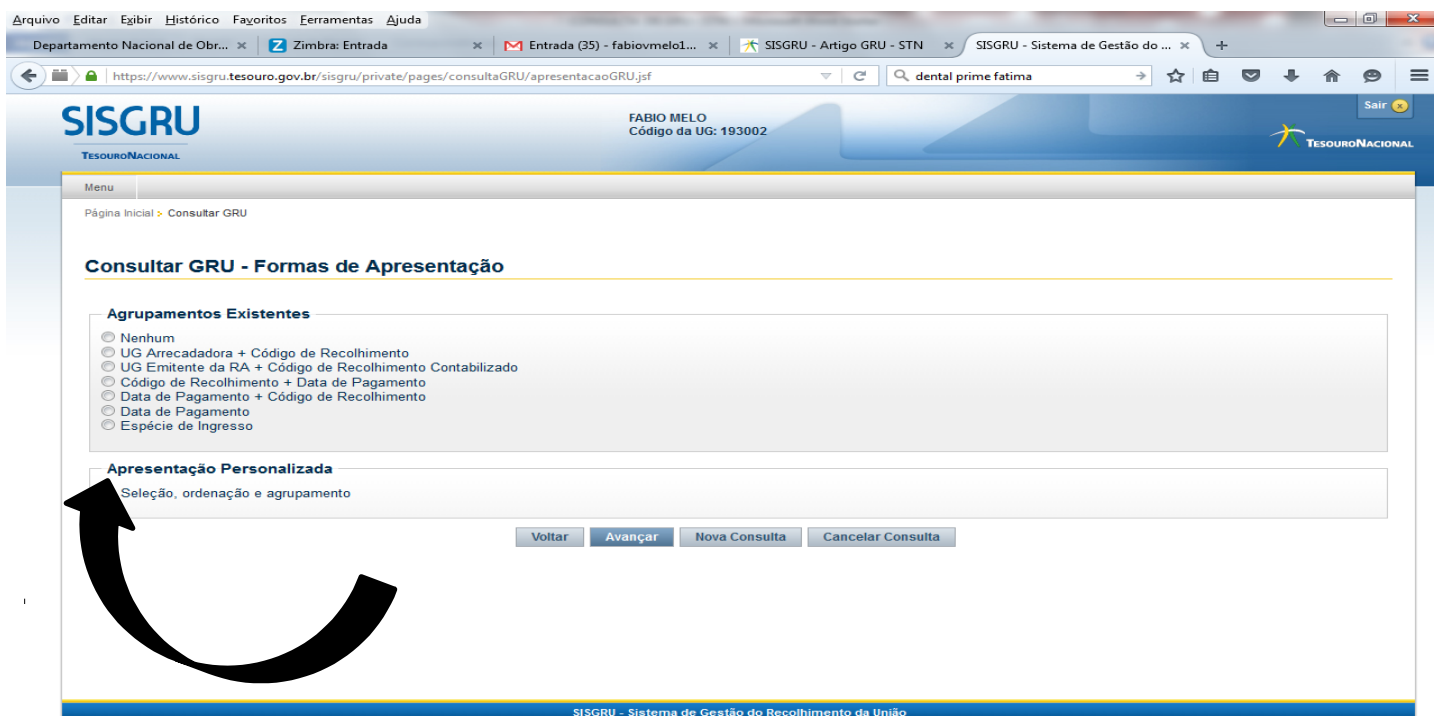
Arquivo Editar Exibir Histórico Favoritos Ferramentas Ajuda

Departamento Nacional de Obr... × Zimbra: Entrada × Entrada (35) - fabiovmelo1... × SISGRU - Artigo GRU - STN × SISGRU - Sistema de Gestão do ... × +

https://www.sisgru.tesouro.gov.br/sisgru/private/pages/consultaGRU/apresentacaoGRU.jsf

dental prime fatima

SISGRU
TesouroNacional

FABIO MELO
Código da UG: 193002

Sair

TesouroNacional

Menu

Página Inicial > Consultar GRU

Consultar GRU - Formas de Apresentação

Agrupamentos Existentes

Nenhum
UG Arrecadadora + Código de Recolhimento
UG Emitente da RA + Código de Recolhimento Contabilizado
Código de Recolhimento + Data de Pagamento
Data de Pagamento + Código de Recolhimento
Data de Pagamento
Espécie de Ingresso

Apresentação Personalizada

Seleção, ordenação e agrupamento

Voltar Avançar Nova Consulta Cancelar Consulta

SISGRU - Sistema de Gestão do Recolhimento da União